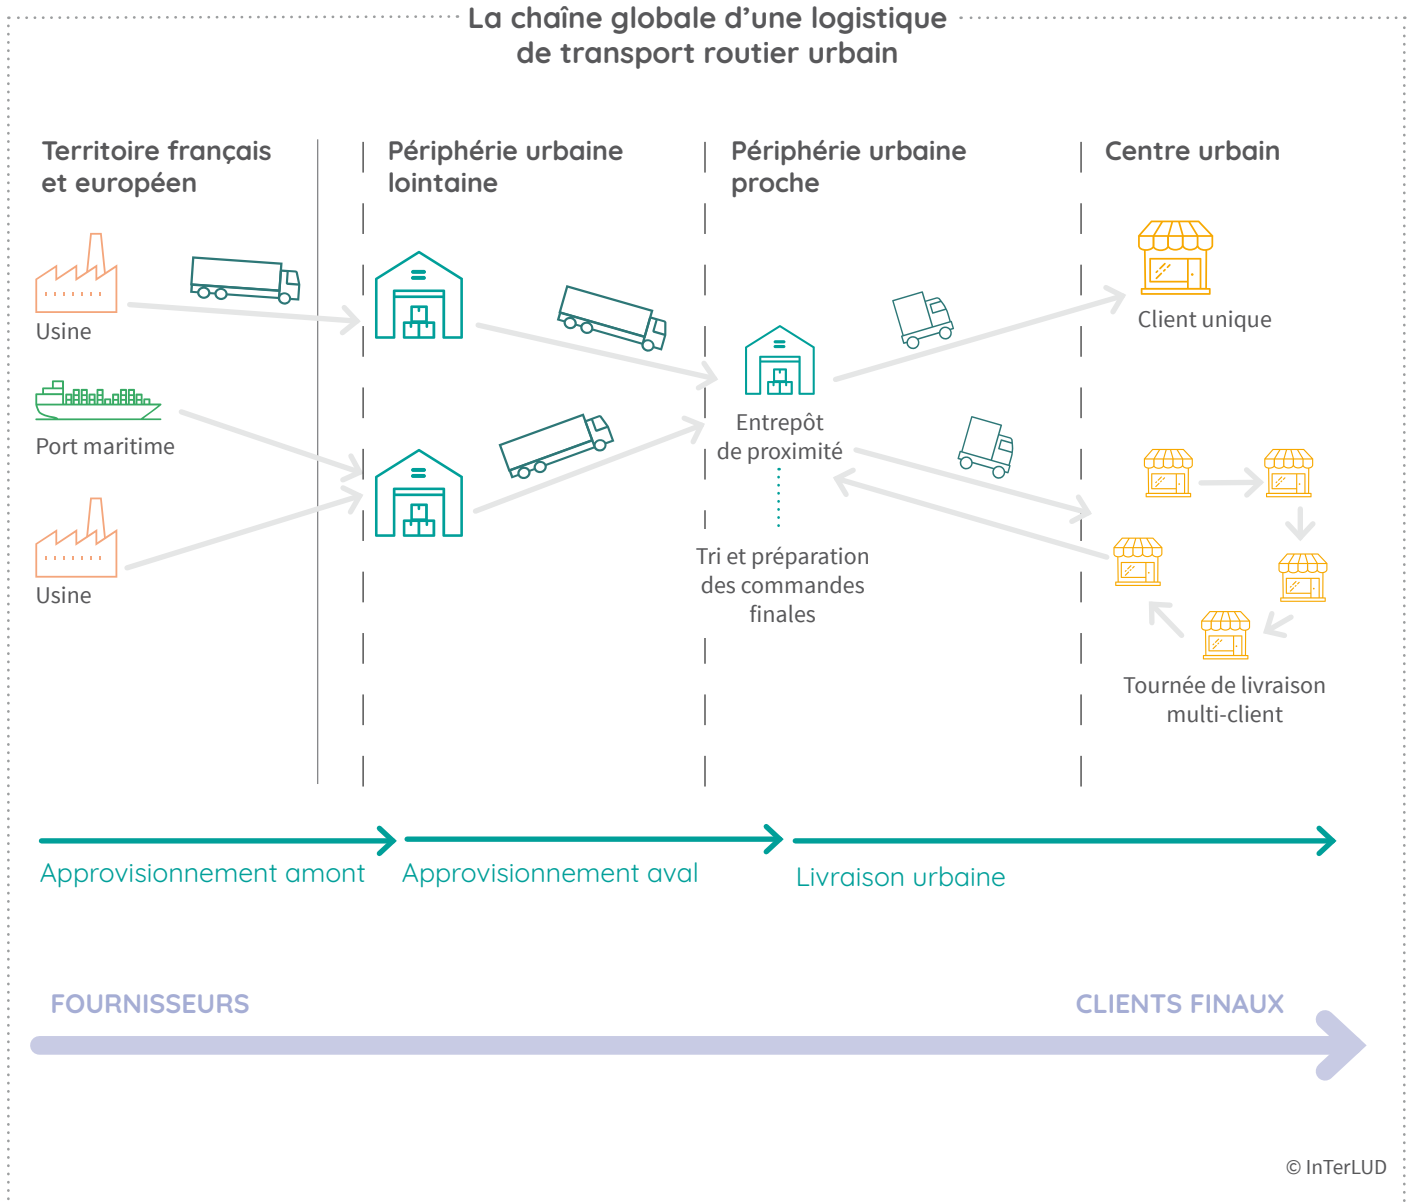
La chaîne globale d'une logistique de transport routier urbain

Territoire français et européen

Périphérie urbaine lointaine

Périphérie urbaine proche

Centre urbain

Usine

Port maritime

Usine

Entrepôt de proximité

Tri et préparation des commandes finales

Client unique

Tournée de livraison multi-client

Approvisionnement amont

Approvisionnement aval

Livraison urbaine

FOURNISSEURS

CLIENTS FINAUX

© InTerLUD